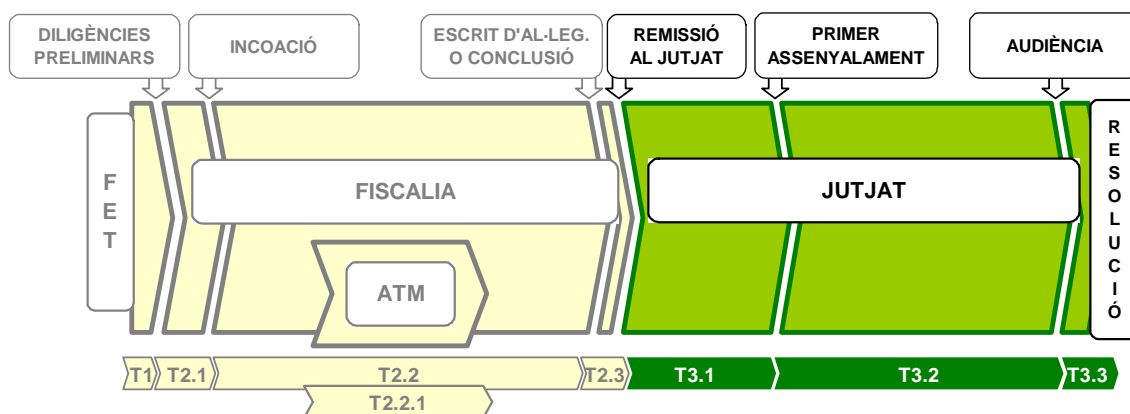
DILIGÈNCIES PRELIMINARS

INCOACIÓ

ESCRIT D'AL·LEG. O CONCLUSIÓ

REMISSIÓ AL JUTJAT

PRIMER ASSENYALAMENT

AUDIÈNCIA

F E T

FISCALIA

ATM

JUTJAT

R E S O L U C I Ó

T1

T2.1

T2.2

T2.2.1

T2.3

T3.1

T3.2

T3.3